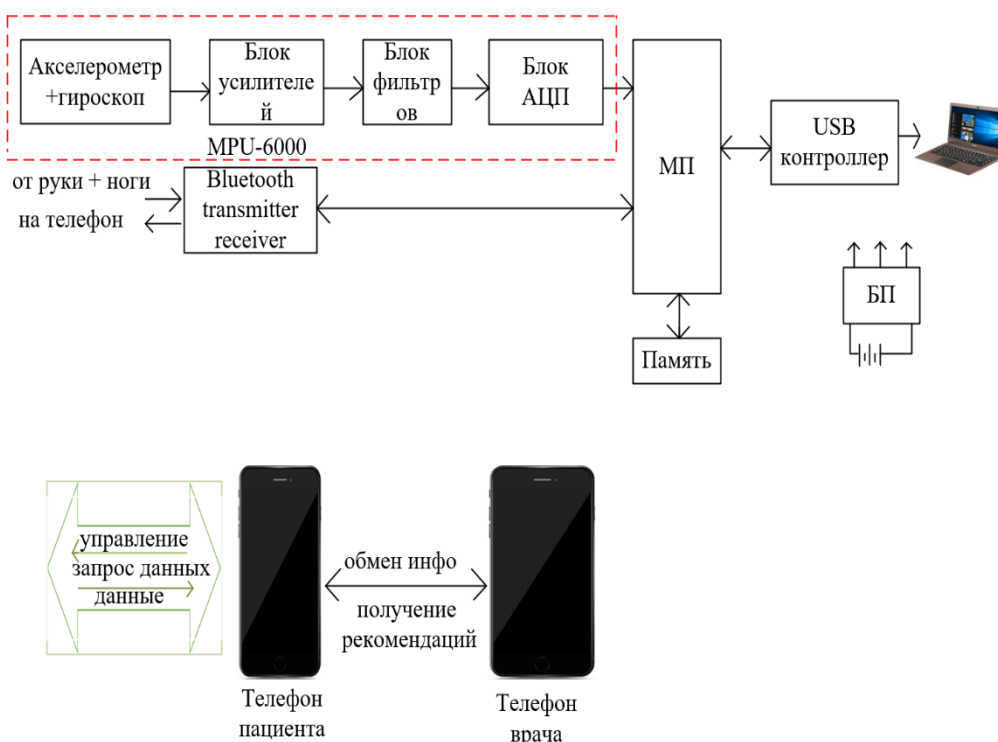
Акселерометр +гироскоп

Блок усилителей

Блок фильтров

Блок АЦП

MPU-6000

МП

USB контроллер

от руки + ноги

на телефон

Bluetooth transmitter receiver

БП

Память

управление

запрос данных

данные

обмен инфо

получение рекомендаций

Телефон пациента

Телефон врача